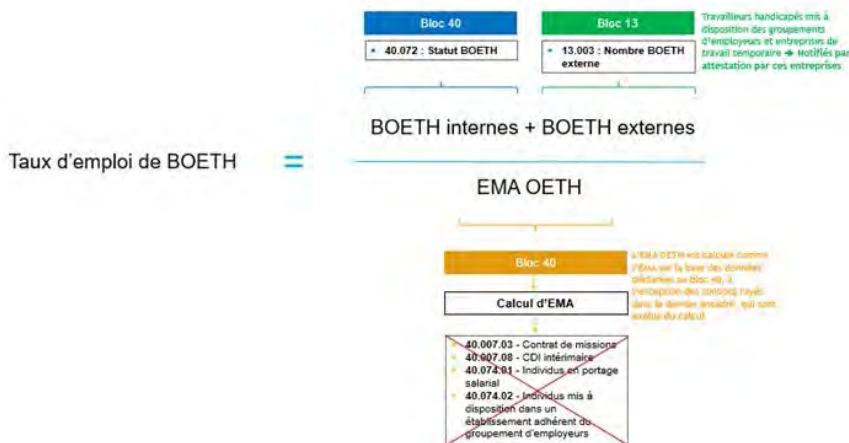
Bloc 40

• 40.072 : Statut BOETH

Bloc 13

• 13.003 : Nombre BOETH externe

Travailleurs handicapés mis à disposition des groupements d'employeurs et entreprises de travail temporaire → Notifiés par attestation par ces entreprises

Taux d'emploi de BOETH $=$ $\frac{\text{BOETH internes + BOETH externes}}{\text{EMA OETH}}$

Bloc 40

L'EMA OETH est calculé comme l'EMA sur la base des données déclarées au bloc 40, à l'exception des contrats rayés dans le dernier encadré, qui sont exclus du calcul

Calcul d'EMA

• 40.007.03 - Contrat de missions
• 40.007.08 - CDI intérimaire
• 40.074.01 - Individus en portage salarial
• 40.074.02 - Individus mis à disposition dans un établissement adhérent du groupement d'employeurs